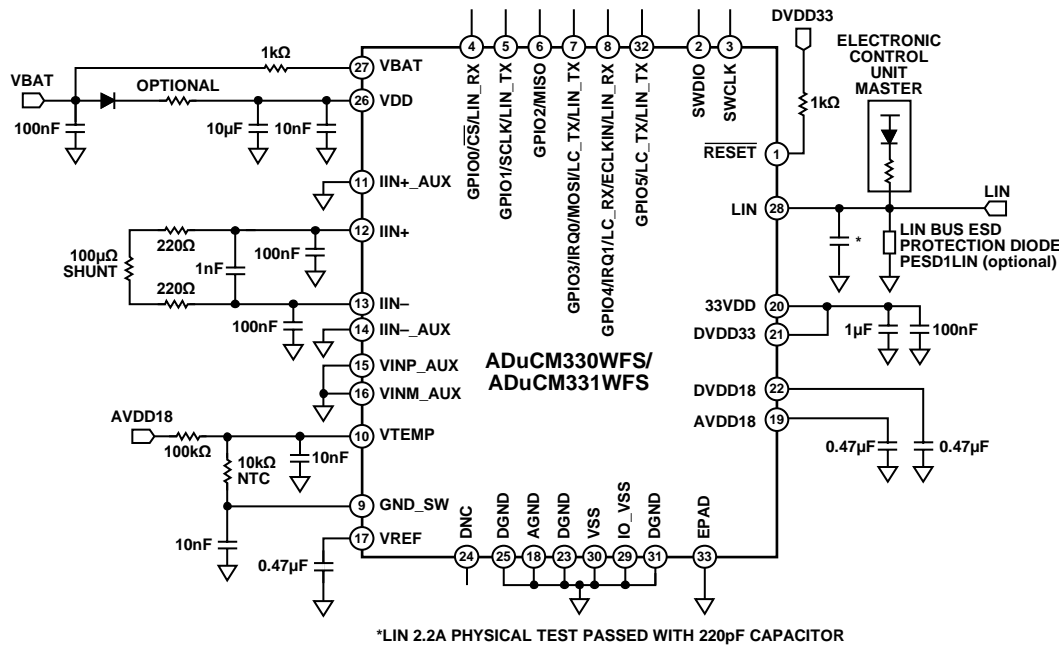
VBAT
100nF
1kΩ
OPTIONAL
10µF
10nF
27 VBAT
26 VDD
11 IIN+_AUX
100µΩ SHUNT
220Ω
220Ω
1nF
100nF
12 IIN+
13 IIN–
100nF
14 IIN–_AUX
15 VINP_AUX
16 VINM_AUX
AVDD18
100kΩ
10kΩ NTC
10nF
10 VTEMP
9 GND_SW
10nF
0.47µF
17 VREF
4 GPIO0/$\overline{CS}$/LIN_RX
5 GPIO1/SCLK/LIN_TX
6 GPIO2/MISO
7 GPIO3/IRQ0/MOSI/LC_TX/LIN_TX
8 GPIO4/IRQ1/LC_RX/ECLKIN/LIN_RX
32 GPIO5/LC_TX/LIN_TX
2 SWDIO
3 SWCLK
ADuCM330WFS/ ADuCM331WFS
24 DNC
25 DGND
18 AGND
23 DGND
30 VSS
29 IO_VSS
31 DGND
33 EPAD
DVDD33
1kΩ
$\overline{RESET}$ 1
ELECTRONIC CONTROL UNIT MASTER
LIN 28
LIN
*
LIN BUS ESD PROTECTION DIODE PESD1LIN (optional)
33VDD 20
DVDD33 21
1µF
100nF
DVDD18 22
AVDD18 19
0.47µF
0.47µF
*LIN 2.2A PHYSICAL TEST PASSED WITH 220pF CAPACITOR